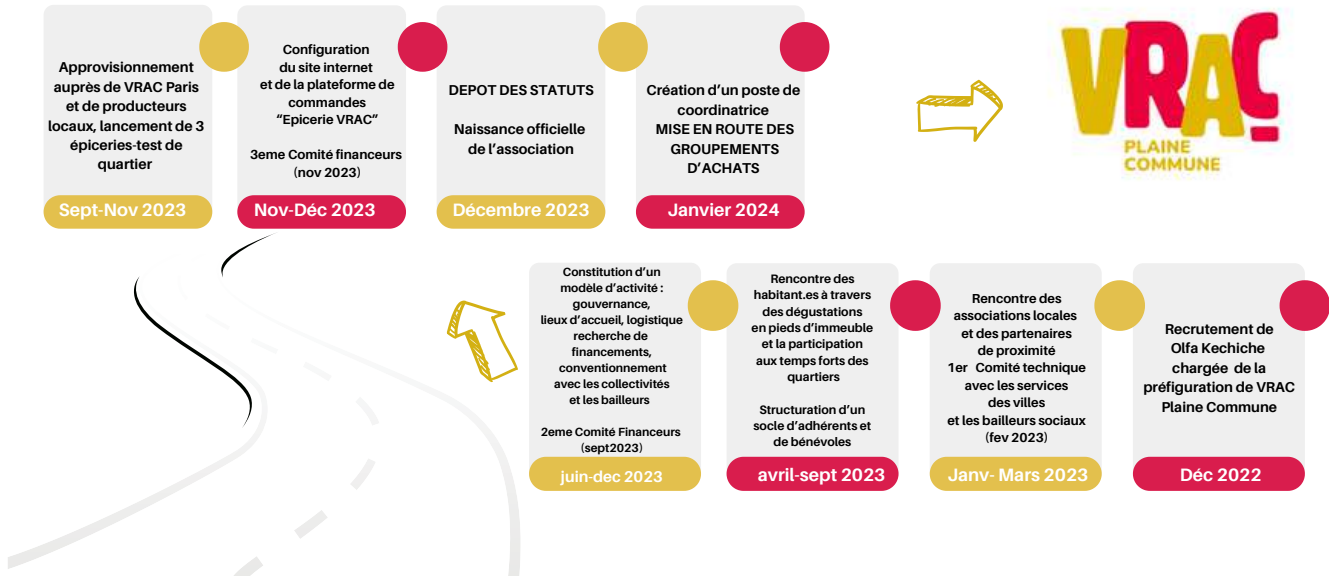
Approvisionnement auprès de VRAC Paris et de producteurs locaux, lancement de 3 épiceries-test de quartier

Sept-Nov 2023

Configuration du site internet et de la plateforme de commandes "Epicerie VRAC"

3eme Comité financeurs (nov 2023)

Nov-Déc 2023

DEPOT DES STATUTS

Naissance officielle de l'association

Décembre 2023

Création d'un poste de coordinatrice MISE EN ROUTE DES GROUPEMENTS D'ACHATS

Janvier 2024

VRAC PLAINE COMMUNE

Constitution d'un modèle d'activité : gouvernance, lieux d'accueil, logistique recherche de financements, conventionnement avec les collectivités et les bailleurs

2eme Comité Financeurs (sept2023)

juin-dec 2023

Rencontre des habitant.es à travers des dégustations en pieds d'immeuble et la participation aux temps forts des quartiers

Structuration d'un socle d'adhérents et de bénévoles

avril-sept 2023

Rencontre des associations locales et des partenaires de proximité 1er Comité technique avec les services des villes et les bailleurs sociaux (fev 2023)

Janv- Mars 2023

Recrutement de Olfa Kechiche chargée de la préfiguration de VRAC Plaine Commune

Déc 2022